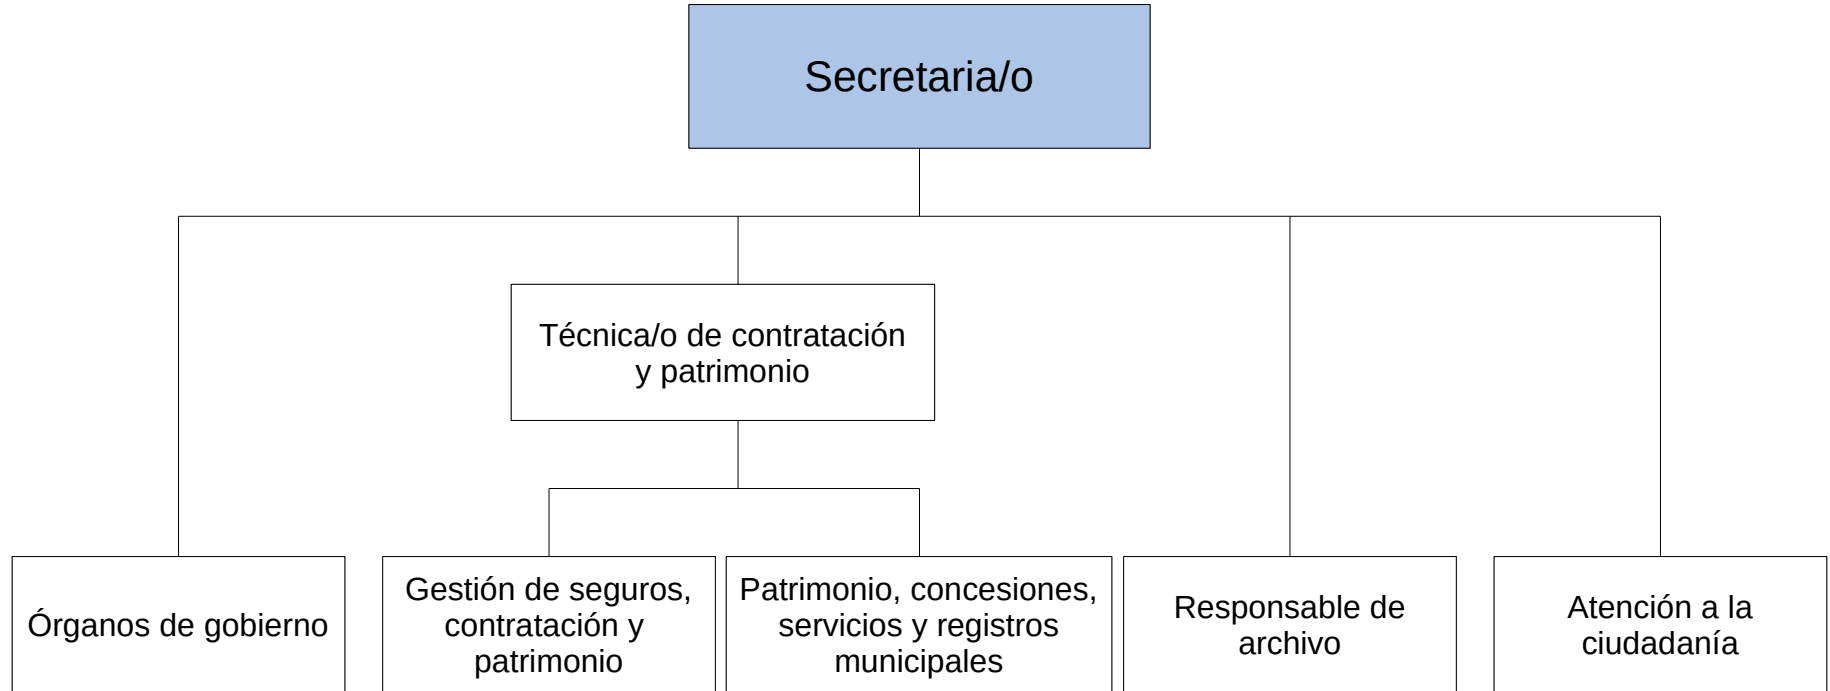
Secretaria/o

Técnica/o de contratación y patrimonio

Órganos de gobierno

Gestión de seguros, contratación y patrimonio

Patrimonio, concesiones, servicios y registros municipales

Responsable de archivo

Atención a la ciudadanía